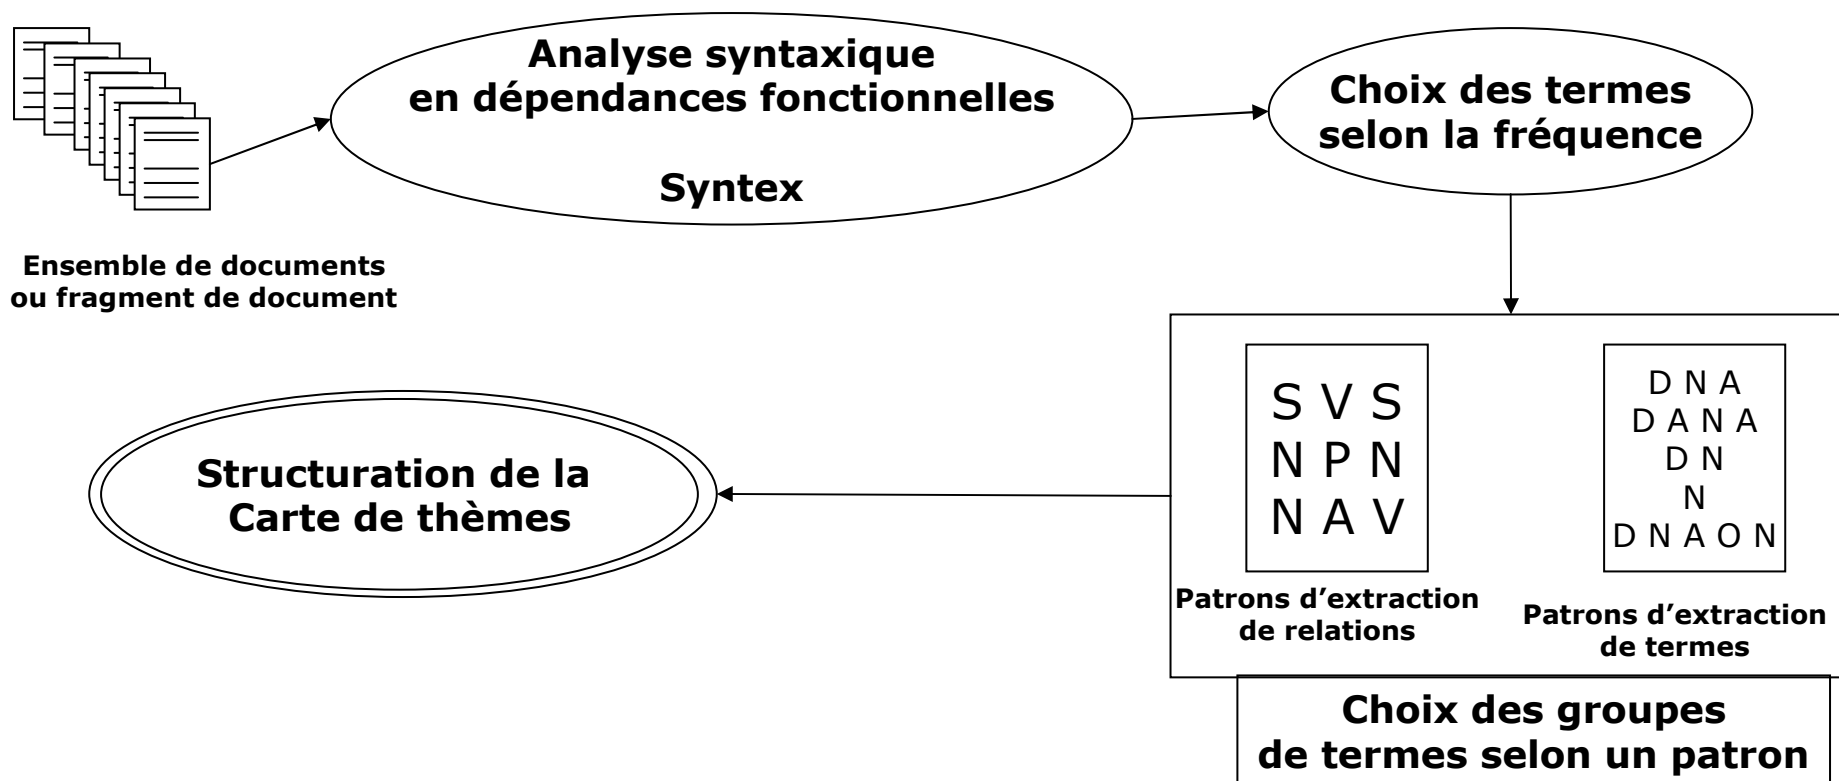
Analyse syntaxique
en dépendances fonctionnelles

Syntex

Ensemble de documents
ou fragment de document

Choix des termes
selon la fréquence

S V S
N P N
N A V

Patrons d’extraction
de relations

D N A
D A N A
D N
N
D N A O N

Patrons d’extraction
de termes

Choix des groupes
de termes selon un patron

Structuration de la
Carte de thèmes